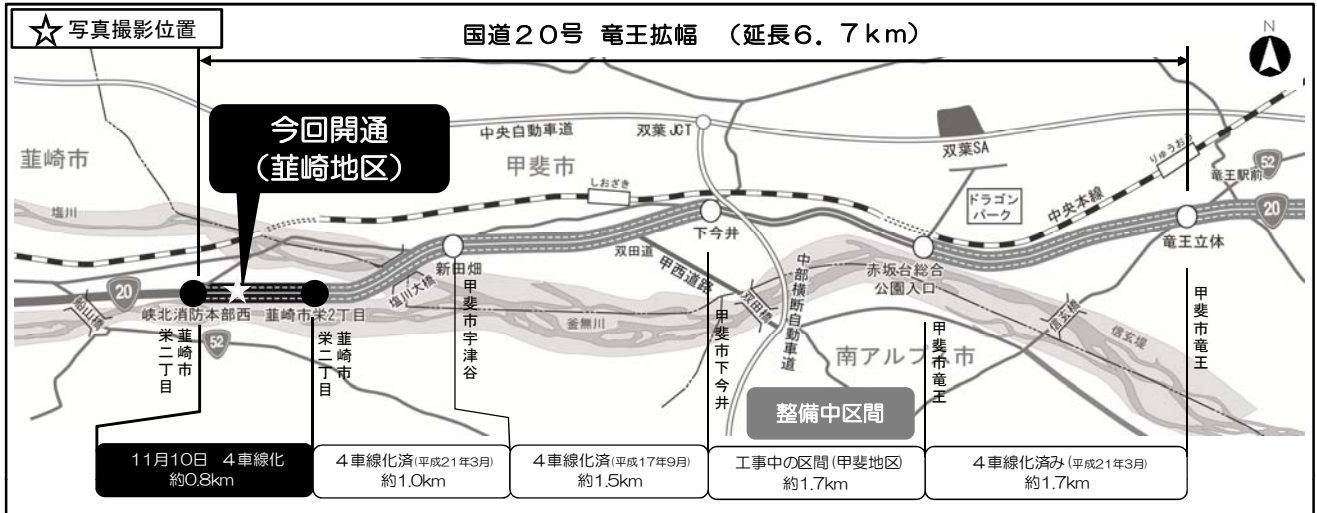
☆写真撮影位置

国道20号 竜王拡幅 （延長6．7km）

N

今回開通
（韮崎地区）

韮崎市

中央自動車道

双葉JCT

甲斐市

双葉SA

りゅうおう

52

竜王駅前

塩川

しおざき

ドラゴンパーク

中央本線

20

下今井

双田道

新田畑

甲西道路

中部横断自動車道

赤坂台総合公園入口

竜王立体

20

峡北消防本部西

韮崎市栄2丁目

塩川大橋

双田橋

信玄橋

信玄堤

釜無川

52

南アルプス市

韮崎市栄二丁目

韮崎市栄二丁目

甲斐市宇津谷

甲斐市下今井

甲斐市竜王

甲斐市竜王

整備中区間

| 11月10日 4車線化 約0.8km | 4車線化済(平成21年3月) 約1.0km | 4車線化済(平成17年9月) 約1.5km | 工事中の区間(甲斐地区) 約1.7km | 4車線化済み(平成21年3月) 約1.7km |
|---|---|---|---|---|